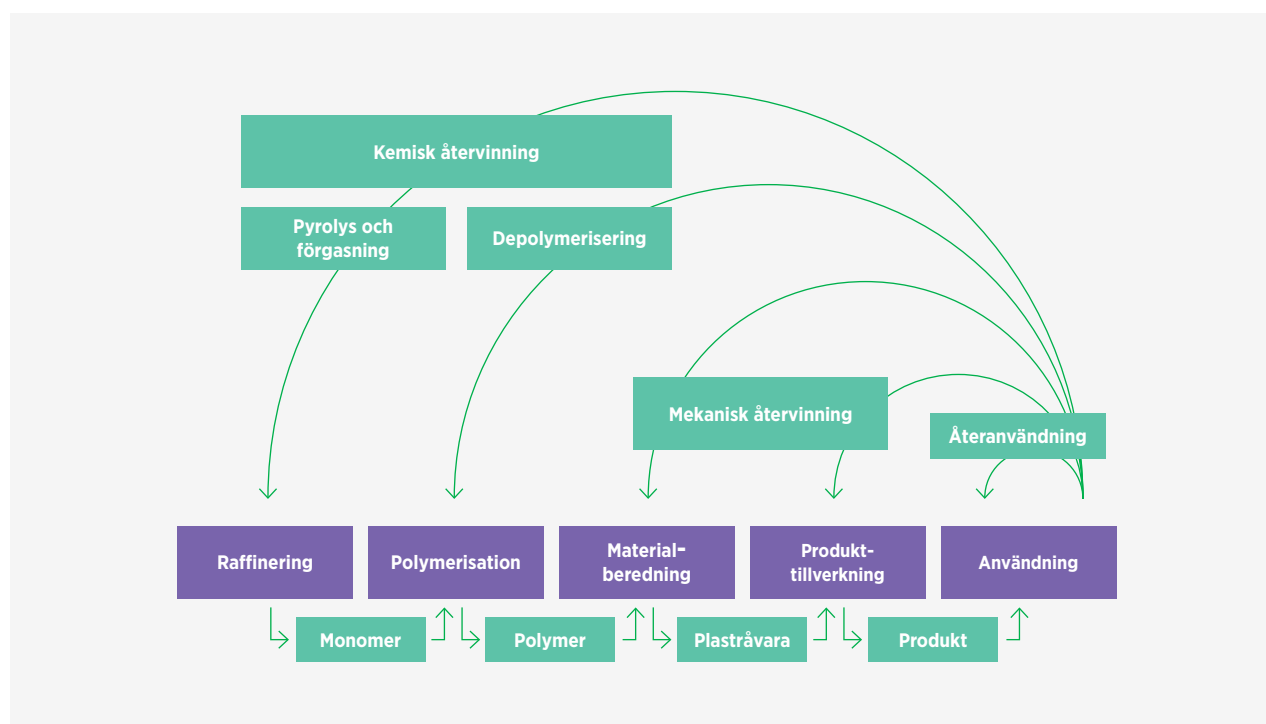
Kemisk återvinning

Pyrolys och förgasning

Depolymerisering

Mekanisk återvinning

Återanvändning

Raffinering

Polymerisation

Material-beredning

Produkt-tillverkning

Användning

Monomer

Polymer

Plastråvara

Produkt